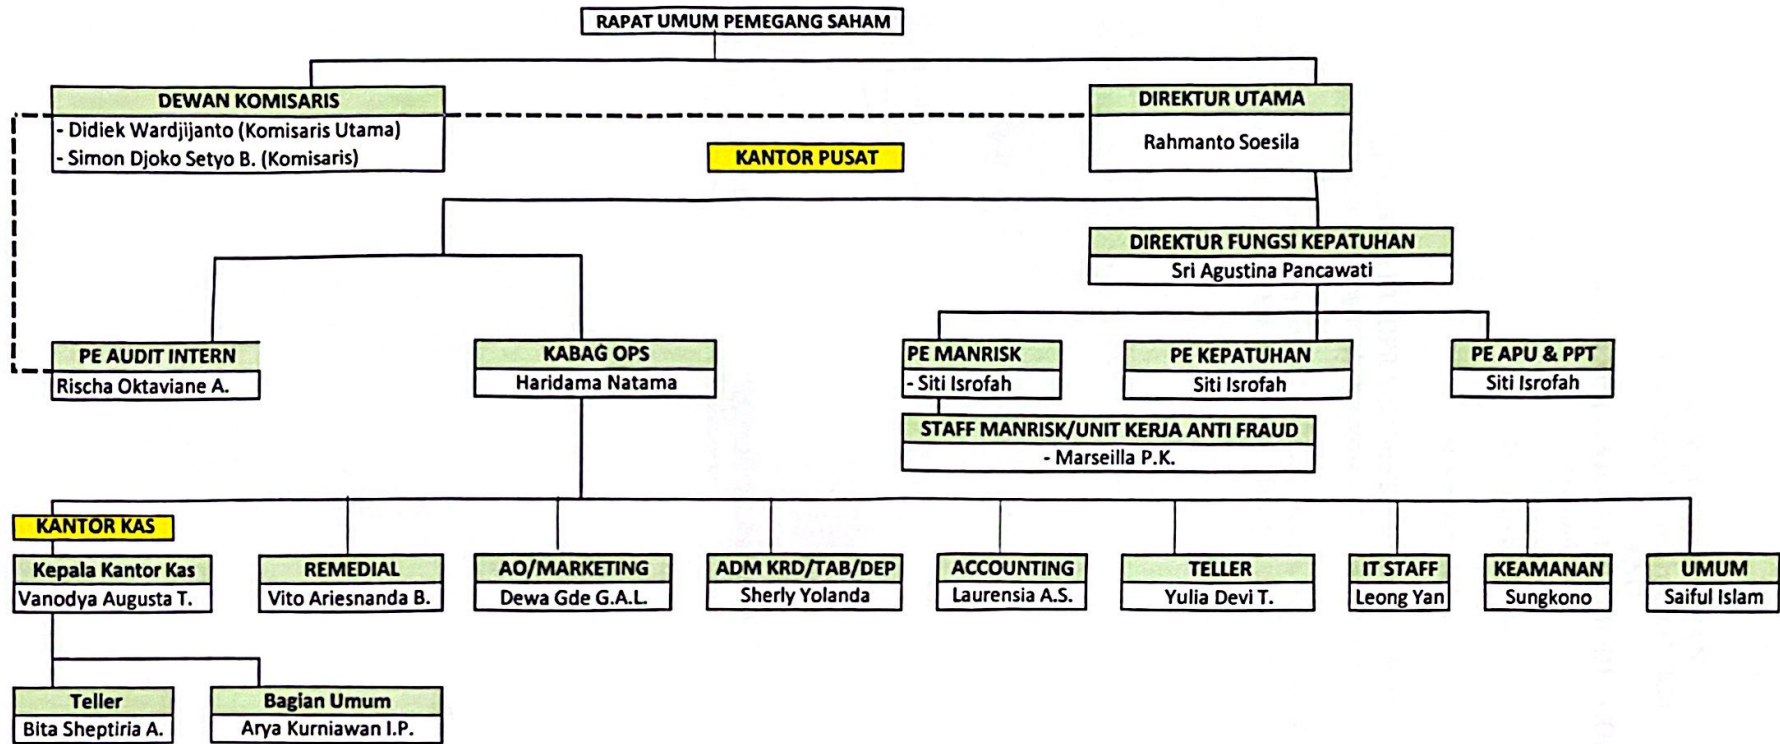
RAPAT UMUM PEMEGANG SAHAM

DEWAN KOMISARIS
- Didiek Wardjijanto (Komisaris Utama)
- Simon Djoko Setyo B. (Komisaris)

DIREKTUR UTAMA
Rahmanto Soesila

KANTOR PUSAT

DIREKTUR FUNGSI KEPATUHAN
Sri Agustina Pancawati

PE AUDIT INTERN
Rischa Oktaviane A.

KABAG OPS
Haridama Natama

PE MANRISK
- Siti Isrofah

PE KEPATUHAN
Siti Isrofah

PE APU & PPT
Siti Isrofah

STAFF MANRISK/UNIT KERJA ANTI FRAUD
- Marseilla P.K.

KANTOR KAS

Kepala Kantor Kas
Vanodya Augusta T.

REMEDIAL
Vito Ariesnanda B.

AO/MARKETING
Dewa Gde G.A.L.

ADM KRD/TAB/DEP
Sherly Yolanda

ACCOUNTING
Laurensia A.S.

TELLER
Yulia Devi T.

IT STAFF
Leong Yan

KEAMANAN
Sungkono

UMUM
Saiful Islam

Teller
Bita Sheptiria A.

Bagian Umum
Arya Kurniawan I.P.